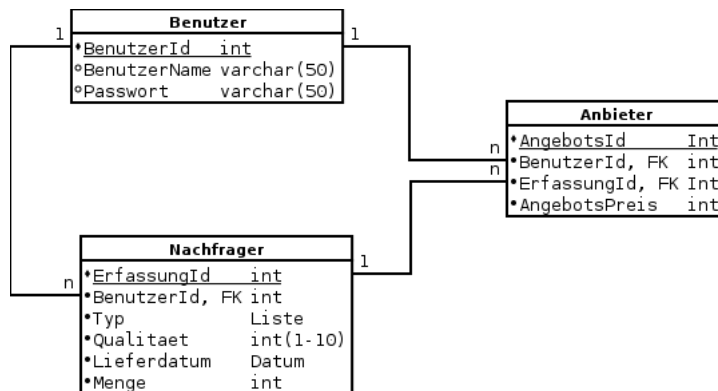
Benutzer

| | |
|---|---|
| BenutzerId | int |
| BenutzerName | varchar(50) |
| Passwort | varchar(50) |

1 1

Anbieter

| | |
|---|---|
| AngebotsId | Int |
| BenutzerId, FK | int |
| ErfassungId, FK | Int |
| AngebotsPreis | int |

n
n

Nachfrager

| | |
|---|---|
| ErfassungId | int |
| BenutzerId, FK | int |
| Typ | Liste |
| Qualitaet | int(1-10) |
| Lieferdatum | Datum |
| Menge | int |

1
n